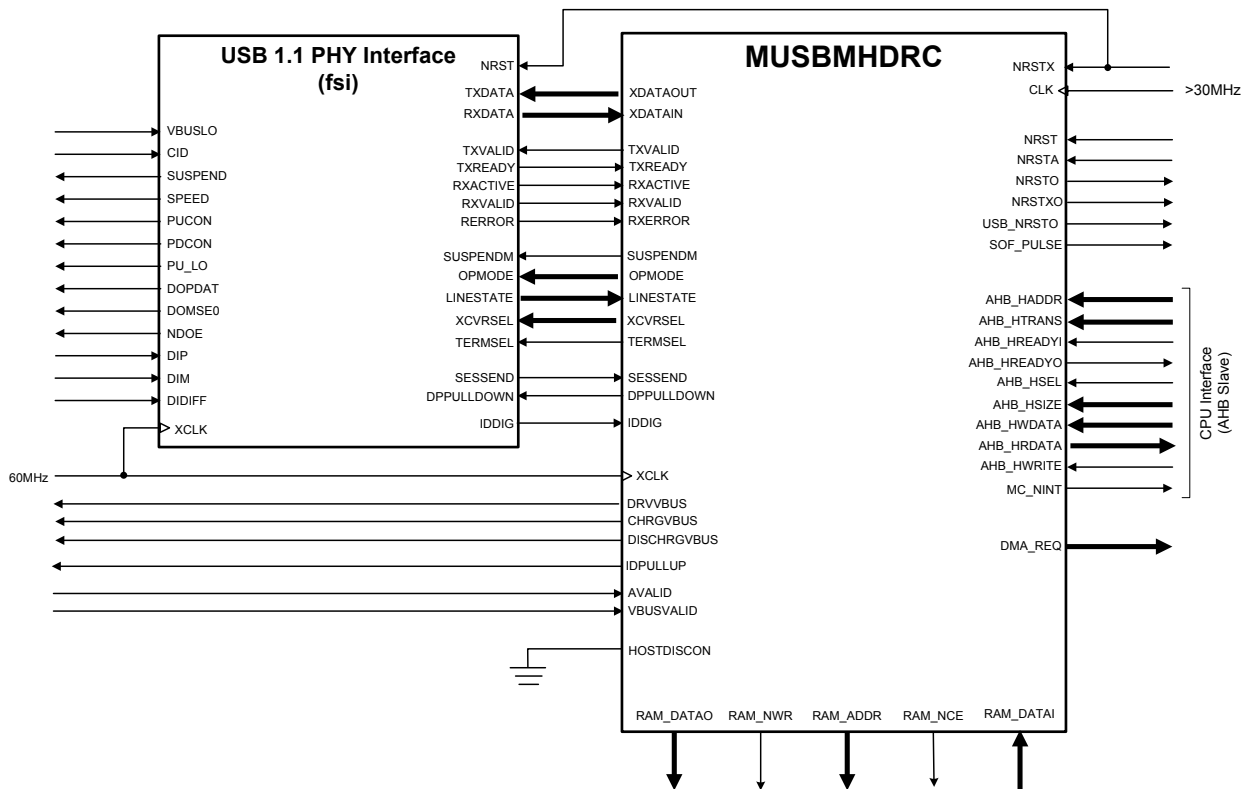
USB 1.1 PHY Interface
(fsi)

VBUSLO
CID
SUSPEND
SPEED
PUCON
PDCON
PU_LO
DOPDAT
DOMSE0
NDOE
DIP
DIM
DIDIFF
XCLK

NRST
TXDATA
RXDATA
TXVALID
TXREADY
RXACTIVE
RXVALID
RERROR
SUSPENDM
OPMODE
LINESTATE
XCVRSEL
TERMSEL
SESSEND
DPPULLDOWN
IDDIG

60MHz

MUSBMHDRC

XDATAOUT
XDATAIN
TXVALID
TXREADY
RXACTIVE
RXVALID
RXERROR
SUSPENDM
OPMODE
LINESTATE
XCVRSEL
TERMSEL
SESSEND
DPPULLDOWN
IDDIG
XCLK
DRVVBUS
CHRGVBUS
DISCHRGVBUS
IDPULLUP
AVALID
VBUSVALID
HOSTDISCON

NRSTX
CLK
>30MHz
NRST
NRSTA
NRSTO
NRSTXO
USB_NRSTO
SOF_PULSE
AHB_HADDR
AHB_HTRANS
AHB_HREADYI
AHB_HREADYO
AHB_HSEL
AHB_HSIZE
AHB_HWDATA
AHB_HRDATA
AHB_HWRITE
MC_NINT
CPU Interface
(AHB Slave)
DMA_REQ

RAM_DATAO
RAM_NWR
RAM_ADDR
RAM_NCE
RAM_DATAI